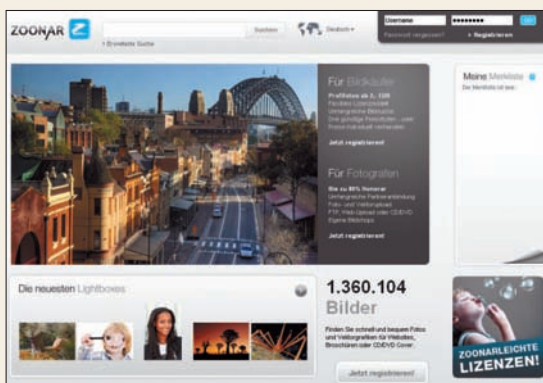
ZOONAR

Suchen

Deutsch

Username

Passwort vergessen?

» Registrieren

» Erweiterte Suche

Für Bildkäufer

Profifotos ab 5,- EUR
Flexibles Lizenzmodell
Umfangreiche Bildsuche
Eine günstige Flatrate oder...
Preise individuell verhandeln

Jetzt registrieren!

Für Fotografen

Bis zu 80% Honorar
Umfangreiche Partnerabwicklung
Foto- und Verkaufsprofil
FTP, Web-Upload oder CD/DVD
Eigene Webshops

Jetzt registrieren!

Meine Merkliste

Die Merkliste ist leer.

Die neuesten Lightboxes

1.360.104
Bilder

Finden Sie schnell und bequem Fotos und Vektorgrafiken für Websites, Broschüren oder CD/DVD Cover.

Jetzt registrieren!

ZOONARLEICHTE
LIZENZEN!